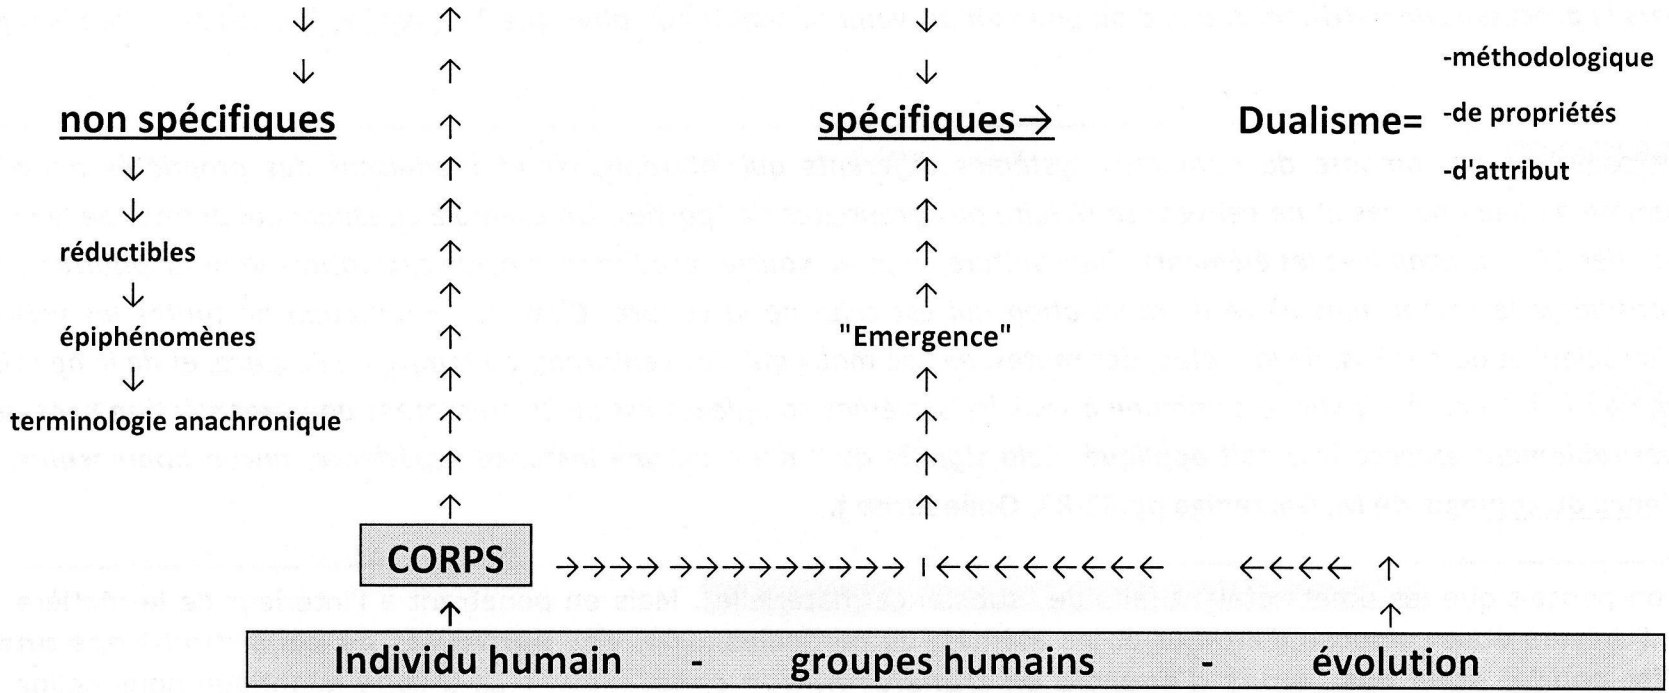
-méthodologique

non spécifiques

spécifiques→

Dualisme= -de propriétés

-d'attribut

réductibles

épiphénomènes

"Emergence"

terminologie anachronique

CORPS

Individu humain - groupes humains - évolution